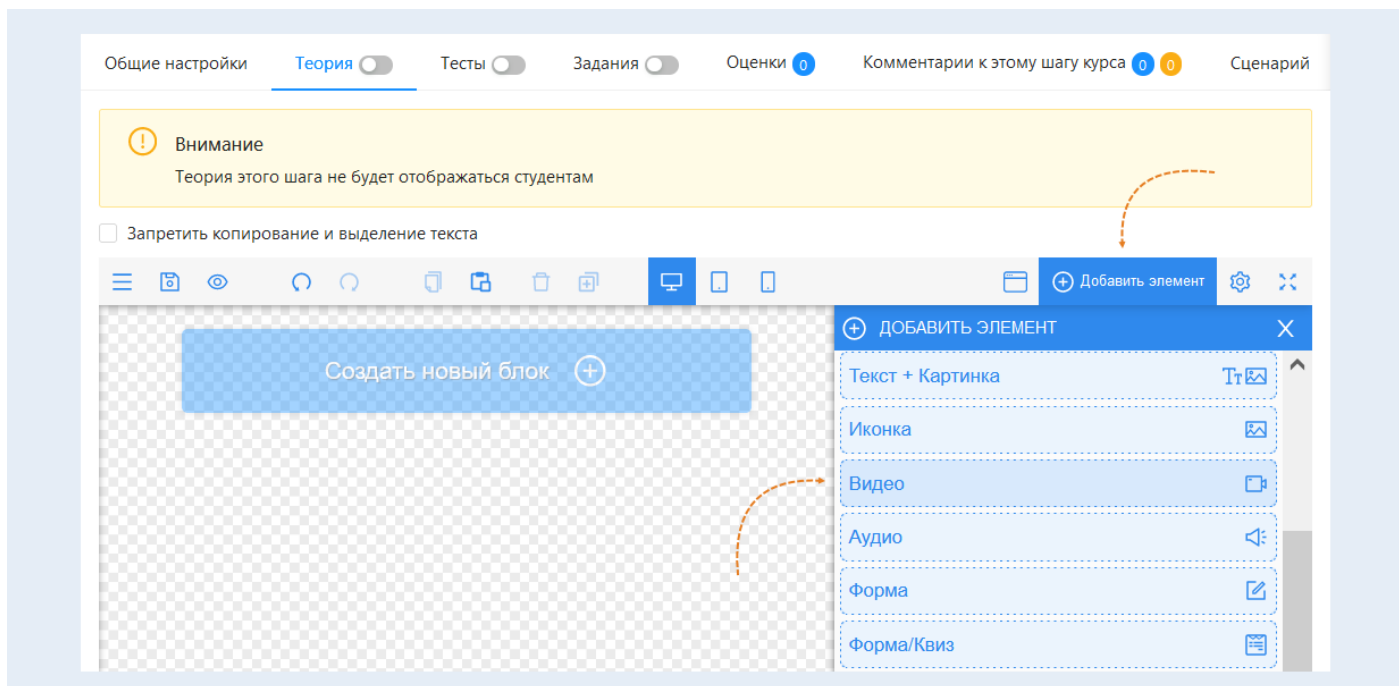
Общие настройки Теория Тесты Задания Оценки 0 Комментарии к этому шагу курса 0 0 Сценарий

Внимание
Теория этого шага не будет отображаться студентам

Запретить копирование и выделение текста

Добавить элемент

Создать новый блок

ДОБАВИТЬ ЭЛЕМЕНТ

Текст + Картинка
Иконка
Видео
Аудио
Форма
Форма/Квиз